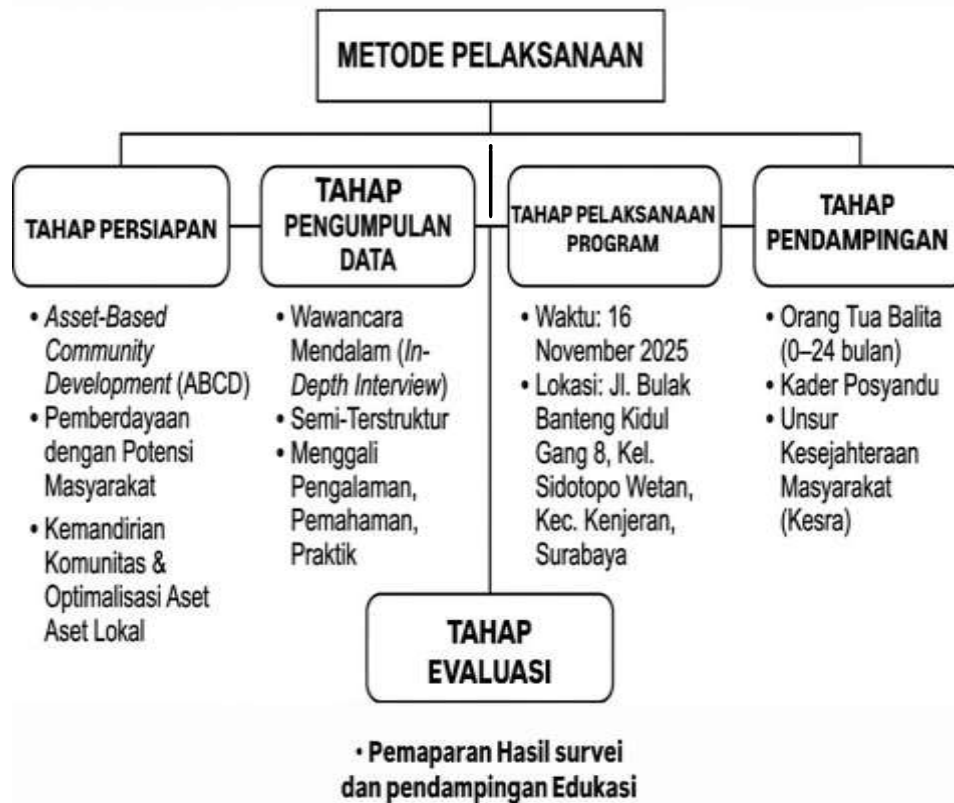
METODE PELAKSANAAN

TAHAP PERSIAPAN

• Asset-Based Community Development (ABCD)
• Pemberdayaan dengan Potensi Masyarakat
• Kemandirian Komunitas & Optimalisasi Aset Aset Lokal

TAHAP PENGUMPULAN DATA

• Wawancara Mendalam (In-Depth Interview)
• Semi-Terstruktur
• Menggali Pengalaman, Pemahaman, Praktik

TAHAP PELAKSANAAN PROGRAM

• Waktu: 16 November 2025
• Lokasi: Jl. Bulak Banteng Kidul Gang 8, Kel. Sidotopo Wetan, Kec. Kenjeran, Surabaya

TAHAP PENDAMPINGAN

• Orang Tua Balita (0–24 bulan)
• Kader Posyandu
• Unsur Kesejahteraan Masyarakat (Kesra)

TAHAP EVALUASI

• Pemaparan Hasil survei dan pendampingan Edukasi